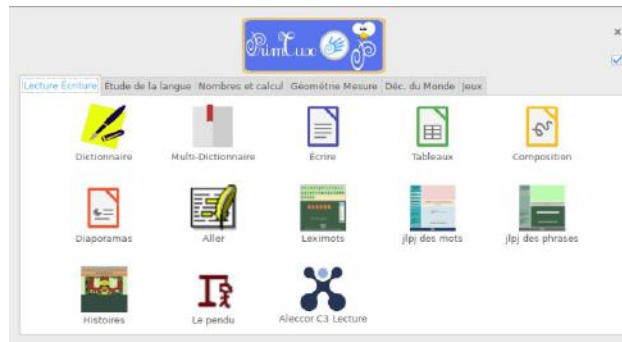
PrimTux

Lecture Écriture | Etude de la langue | Nombres et calcul | Géométrie Mesure | Déc. du Monde | Jeux

Dictionnaire
Multi-Dictionnaire
Écrire
Tableaux
Composition
Diaporamas
Aller
Leximots
jlpj des mots
jlpj des phrases
Histoires
Le pendu
Aleccor C3 Lecture